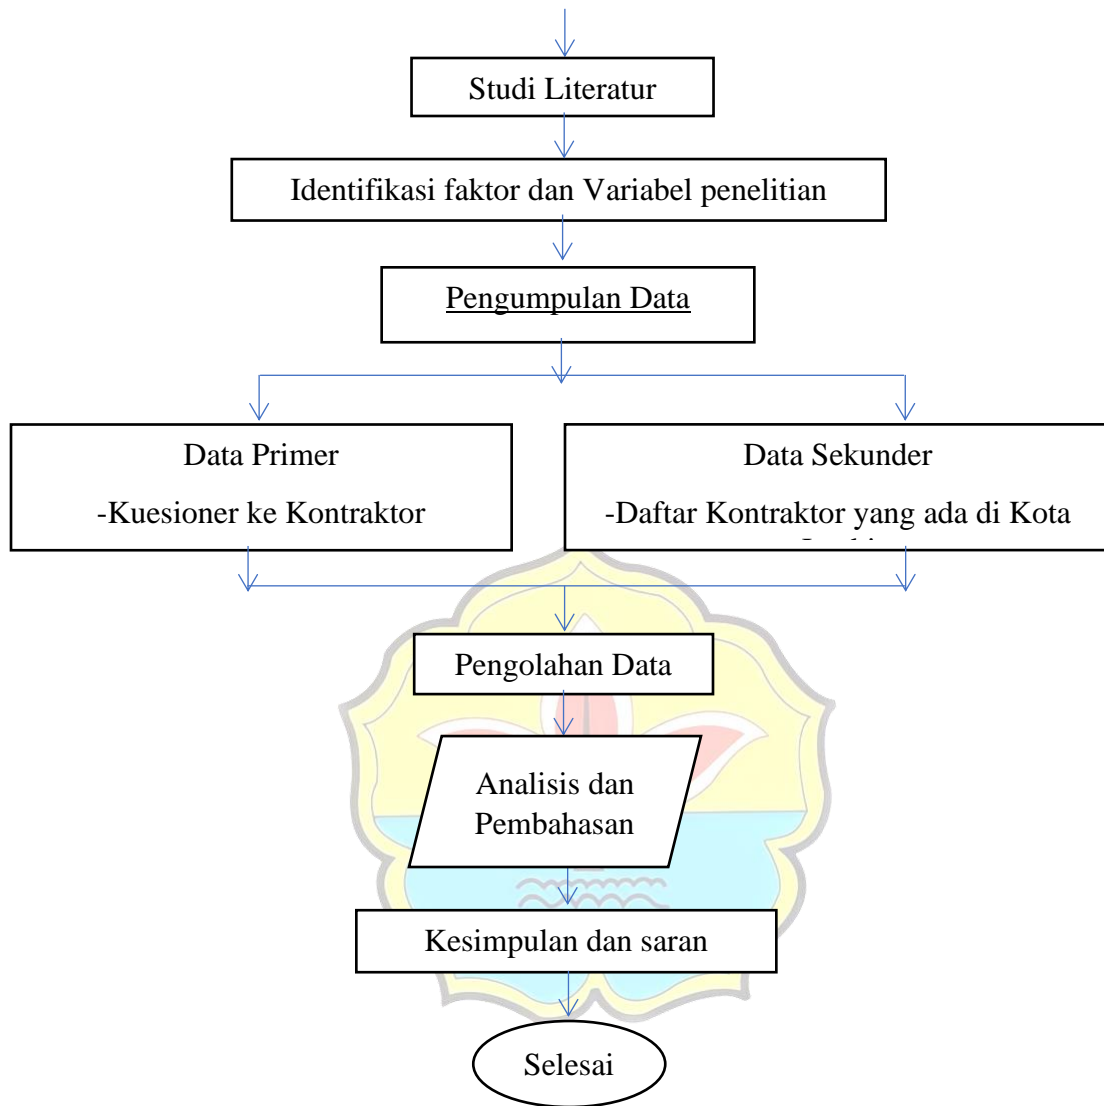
Studi Literatur

Identifikasi faktor dan Variabel penelitian

Pengumpulan Data

Data Primer

-Kuesioner ke Kontraktor

Data Sekunder

-Daftar Kontraktor yang ada di Kota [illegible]

Pengolahan Data

Analisis dan Pembahasan

Kesimpulan dan saran

Selesai